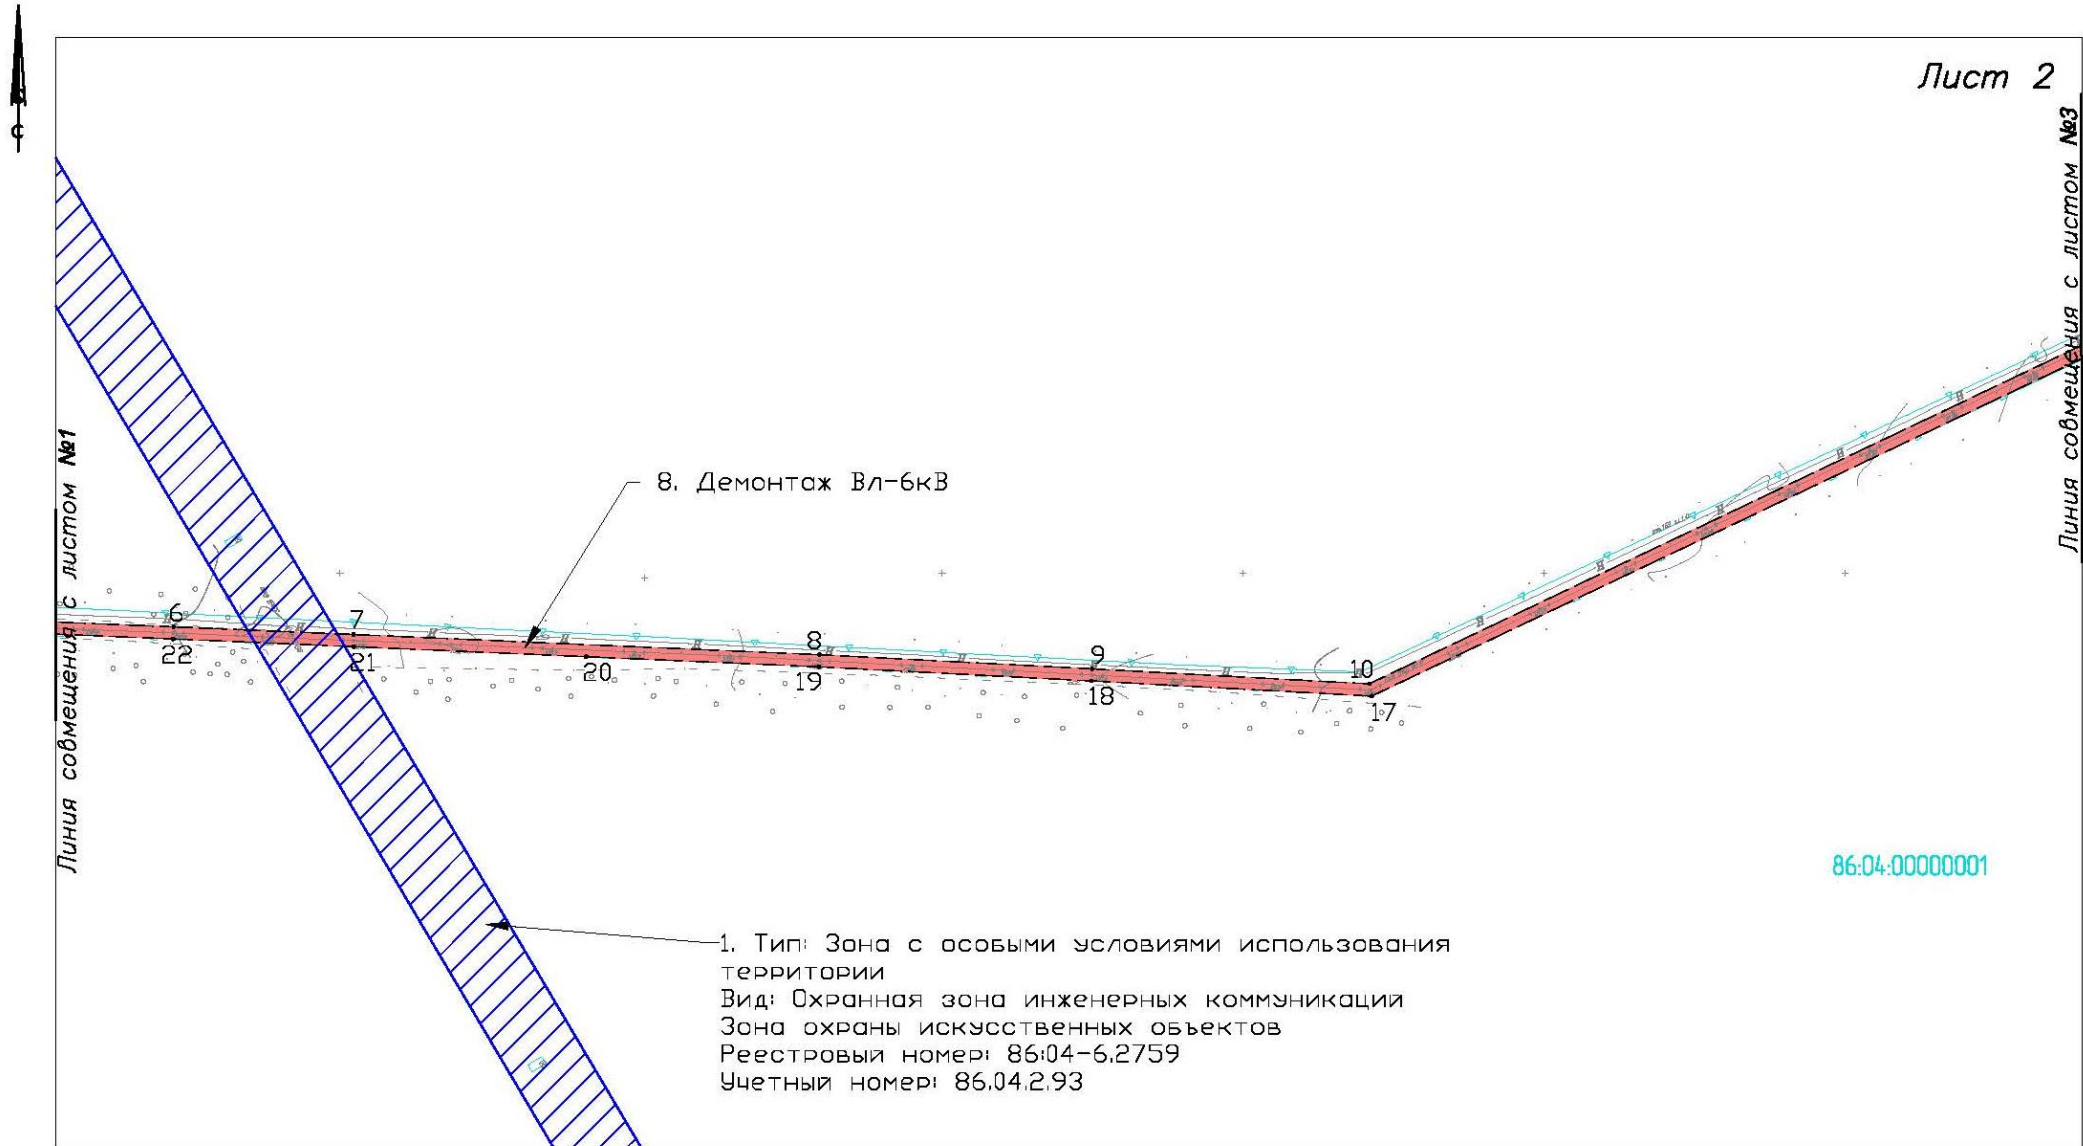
С

Лист 2

Линия совмещения с листом №1

Линия совмещения с листом №3

8. Демонтаж Вл-6кВ

6
22
7
21
20
8
19
9
18
10
17

86:04:0000001

1. Тип: Зона с особыми условиями использования территории
Вид: Охранная зона инженерных коммуникаций
Зона охраны искусственных объектов
Реестровый номер: 86:04-6.2759
Учетный номер: 86.04.2.93